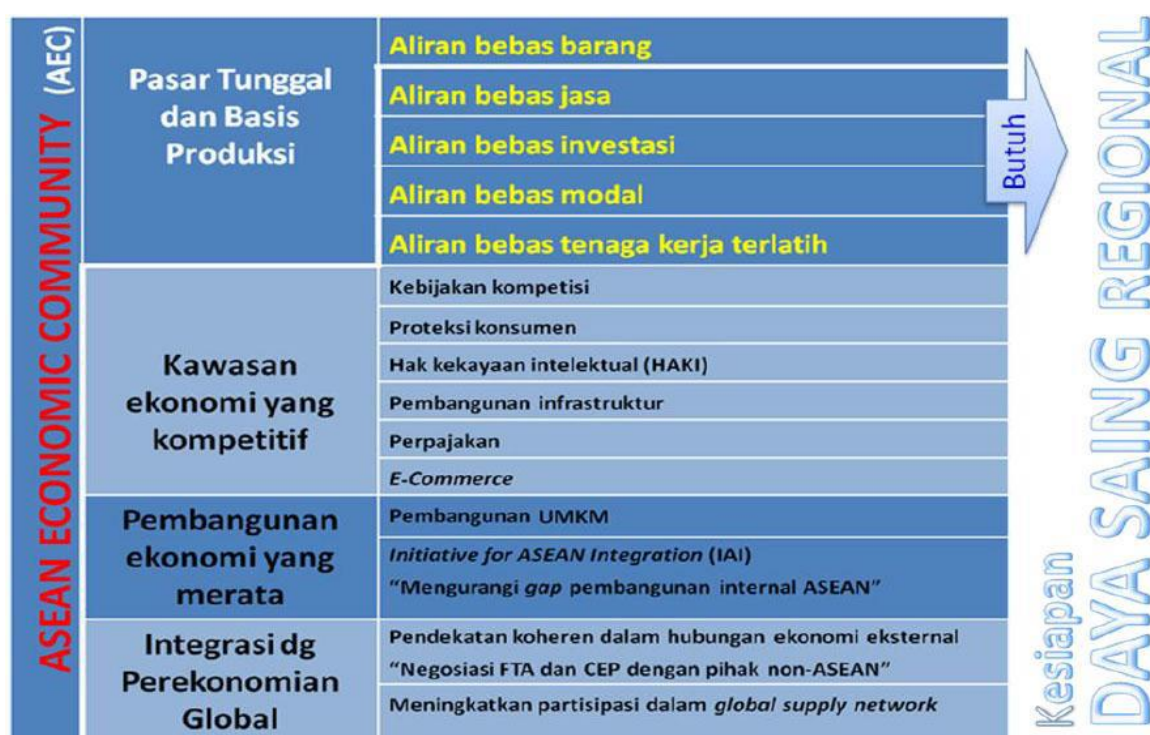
ASEAN ECONOMIC COMMUNITY (AEC)

| | |
|---|---|
| Pasar Tunggal dan Basis Produksi | Aliran bebas barang |
| | Aliran bebas jasa |
| | Aliran bebas investasi |
| | Aliran bebas modal |
| | Aliran bebas tenaga kerja terlatih |
| Kawasan ekonomi yang kompetitif | Kebijakan kompetisi |
| | Proteksi konsumen |
| | Hak kekayaan intelektual (HAKI) |
| | Pembangunan infrastruktur |
| | Perpajakan |
| | E-Commerce |
| Pembangunan ekonomi yang merata | Pembangunan UMKM |
| | Initiative for ASEAN Integration (IAI) "Mengurangi gap pembangunan internal ASEAN" |
| Integrasi dg Perekonomian Global | Pendekatan koheren dalam hubungan ekonomi eksternal "Negosiasi FTA dan CEP dengan pihak non-ASEAN" |
| | Meningkatkan partisipasi dalam global supply network |

Butuh

Kesiapan
DAYA SAING REGIONAL